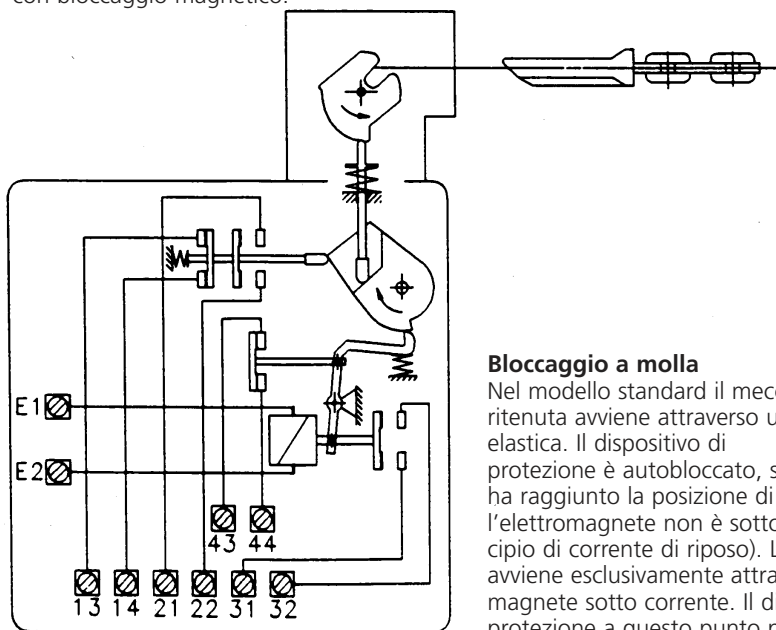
con bloccaggio magnetico.

E1
E2
43 44
13 14 21 22 31 32

**Bloccaggio a molla**
Nel modello standard il mec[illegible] ritenuta avviene attraverso u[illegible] elastica. Il dispositivo di protezione è autobloccato, s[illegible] ha raggiunto la posizione di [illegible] l'elettromagnete non è sotto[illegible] cipio di corrente di riposo). L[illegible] avviene esclusivamente attra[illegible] magnete sotto corrente. Il d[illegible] protezione a questo punto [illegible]